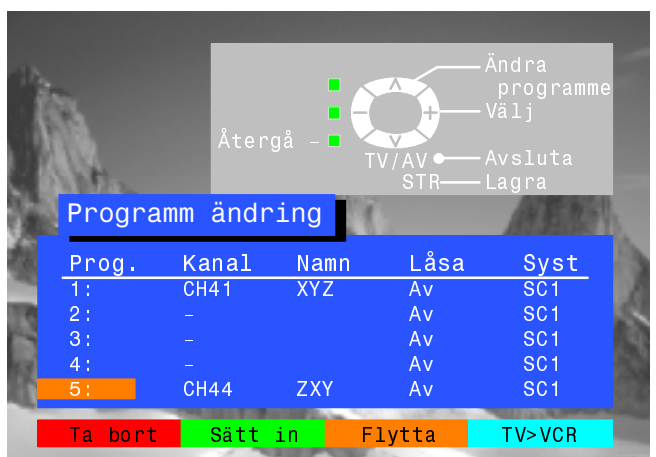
Ändra programme

Välj

Återgå –

TV/AV Avsluta

STR Lagra

Programm ändring

| Prog. | Kanal | Namn | Låsa | Syst |
|---|---|---|---|---|
| 1: | CH41 | XYZ | Av | SC1 |
| 2: | – | | Av | SC1 |
| 3: | – | | Av | SC1 |
| 4: | – | | Av | SC1 |
| 5: | CH44 | ZXY | Av | SC1 |

Ta bort | Sätt in | Flytta | TV>VCR